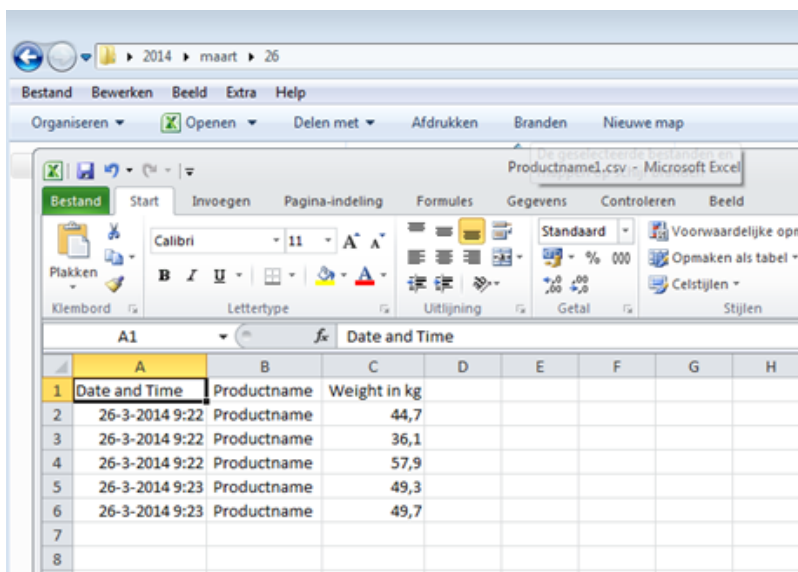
2014 ▸ maart ▸ 26

Bestand Bewerken Beeld Extra Help

Organiseren ▾ Openen ▾ Delen met ▾ Afdrukken Branden Nieuwe map

De geselecteerde bestanden en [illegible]

Productname1.csv - Microsoft Excel

Bestand Start Invoegen Pagina-indeling Formules Gegevens Controleren Beeld

Plakken
Klembord

Calibri 11 A A
B I U
Lettertype

Uitlijning

Standaard
% 000
Getal

Voorwaardelijke opn
Opmaken als tabel
Celstijlen
Stijlen

A1 $f_x$ Date and Time

| | A | B | C | D | E | F | G | H |
|---|---|---|---|---|---|---|---|---|
| 1 | Date and Time | Productname | Weight in kg | | | | | |
| 2 | 26-3-2014 9:22 | Productname | 44,7 | | | | | |
| 3 | 26-3-2014 9:22 | Productname | 36,1 | | | | | |
| 4 | 26-3-2014 9:22 | Productname | 57,9 | | | | | |
| 5 | 26-3-2014 9:23 | Productname | 49,3 | | | | | |
| 6 | 26-3-2014 9:23 | Productname | 49,7 | | | | | |
| 7 | | | | | | | | |
| 8 | | | | | | | | |